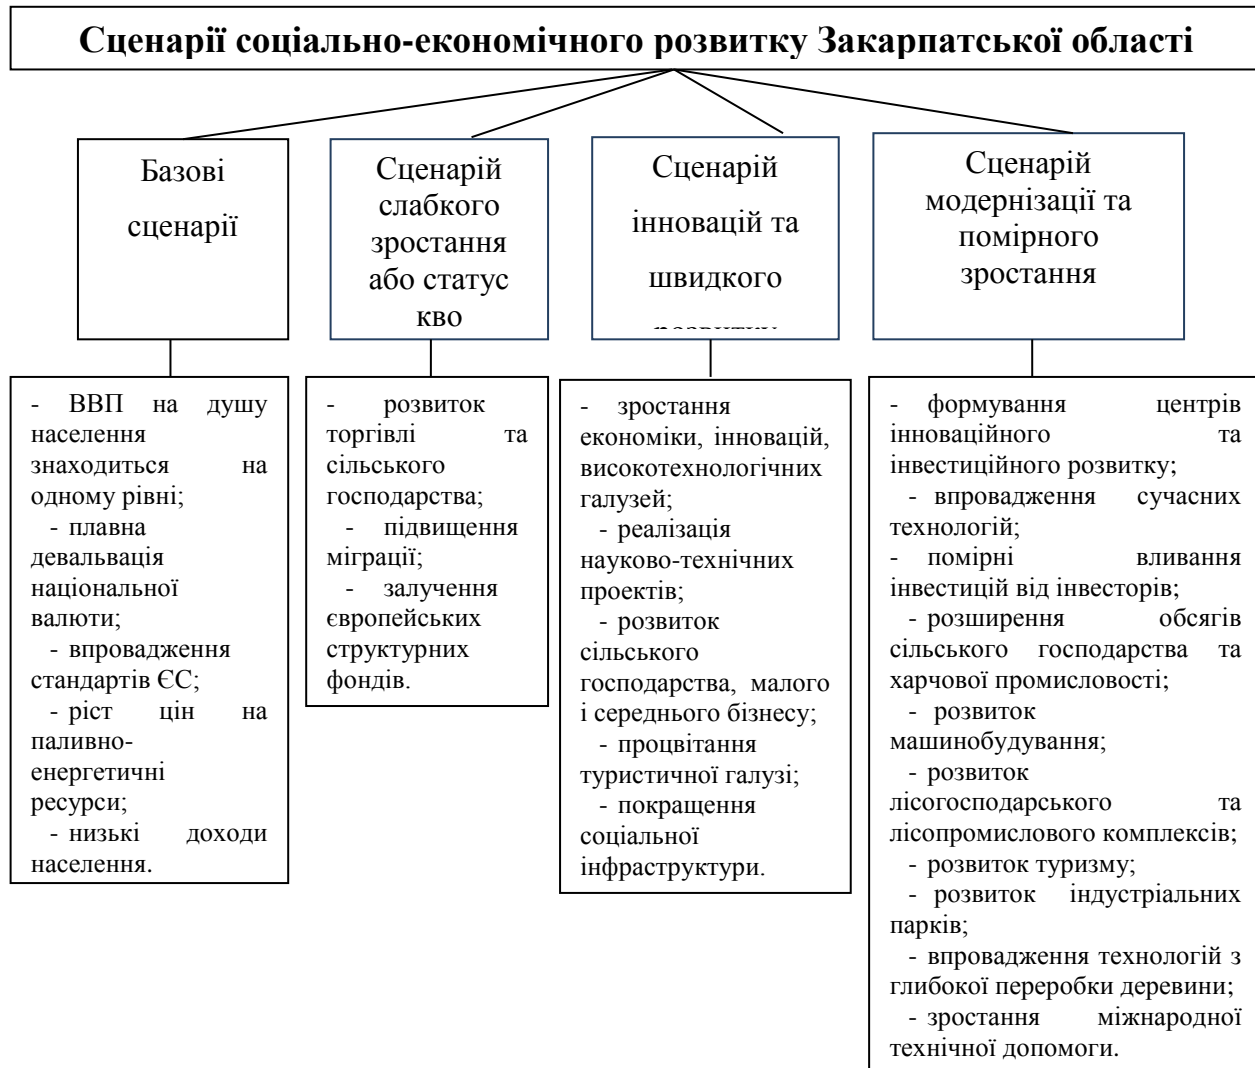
Сценарії соціально-економічного розвитку Закарпатської області

Базові сценарії

Сценарій слабкого зростання або статус кво

Сценарій інновацій та швидкого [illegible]

Сценарій модернізації та помірного зростання

- ВВП на душу населення знаходиться на одному рівні;
- плавна девальвація національної валюти;
- впровадження стандартів ЄС;
- ріст цін на паливно-енергетичні ресурси;
- низькі доходи населення.

- розвиток торгівлі та сільського господарства;
- підвищення міграції;
- залучення європейських структурних фондів.

- зростання економіки, інновацій, високотехнологічних галузей;
- реалізація науково-технічних проектів;
- розвиток сільського господарства, малого і середнього бізнесу;
- процвітання туристичної галузі;
- покращення соціальної інфраструктури.

- формування центрів інноваційного та інвестиційного розвитку;
- впровадження сучасних технологій;
- помірні вливання інвестицій від інвесторів;
- розширення обсягів сільського господарства та харчової промисловості;
- розвиток машинобудування;
- розвиток лісогосподарського та лісопромислового комплексів;
- розвиток туризму;
- розвиток індустріальних парків;
- впровадження технологій з глибокої переробки деревини;
- зростання міжнародної технічної допомоги.